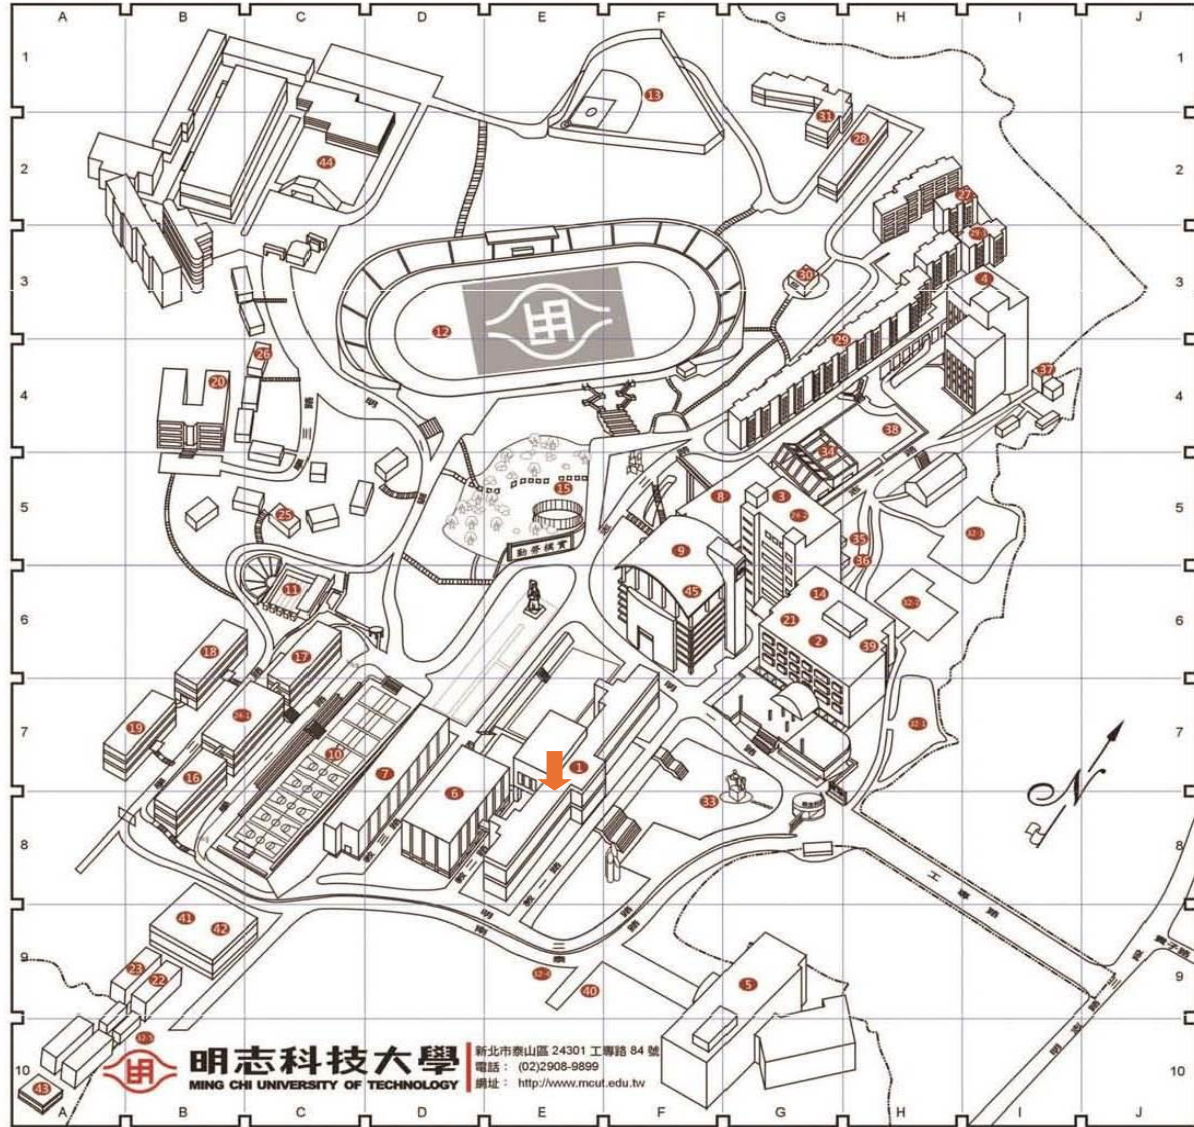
A B C D E F G H I J
1 2 3 4 5 6 7 8 9 10

13
31
28
44
27
30
4
12
26
29
20
37
38
34
8
3
15
25
9
35
36
11
45
14
21
2
39
18
17
19
10
7
1
6
33
16
41
42
23
22
40
5
43

勤學樓
N

明志科技大學
MING CHI UNIVERSITY OF TECHNOLOGY
新北市泰山區 24301 工專路 84 號
電話： (02)2908-9899
網址： http://www.mcut.edu.tw